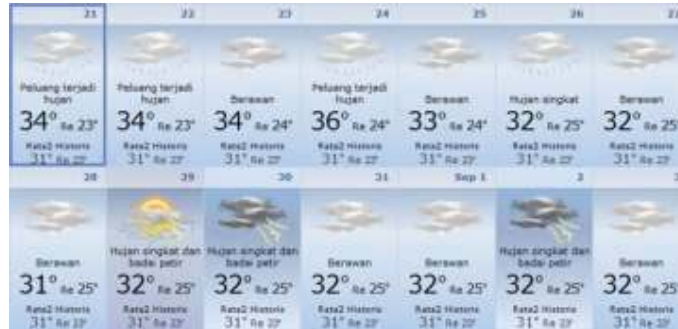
| 21 | 22 | 23 | 24 | 25 | 26 | 2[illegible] |
|---|---|---|---|---|---|---|
| Peluang terjadi hujan | Peluang terjadi hujan | Berawan | Peluang terjadi hujan | Berawan | Hujan singkat | Berawan |
| 34° Rd 23° | 34° Rd 23° | 34° Rd 24° | 36° Rd 24° | 33° Rd 24° | 32° Rd 25° | 32° Rd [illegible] |
| Rata2 Historis 31° Rd 23° | Rata2 Historis 31° Rd 23° | Rata2 Historis 31° Rd 23° | Rata2 Historis 31° Rd 23° | Rata2 Historis 31° Rd 23° | Rata2 Historis 31° Rd 23° | Rata2 Historis 31° Rd 23° |

| 28 | 29 | 30 | 31 | Sep 1 | 2 | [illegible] |
|---|---|---|---|---|---|---|
| Berawan | Hujan singkat dan badai petir | Hujan singkat dan badai petir | Berawan | Berawan | Hujan singkat dan badai petir | Berawan |
| 31° Rd 25° | 32° Rd 25° | 32° Rd 25° | 32° Rd 25° | 32° Rd 25° | 32° Rd 25° | 32° Rd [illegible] |
| Rata2 Historis 31° Rd 23° | Rata2 Historis 31° Rd 23° | Rata2 Historis 31° Rd 23° | Rata2 Historis 31° Rd 23° | Rata2 Historis 31° Rd 23° | Rata2 Historis 31° Rd 23° | Rata2 Historis 31° Rd 23° |